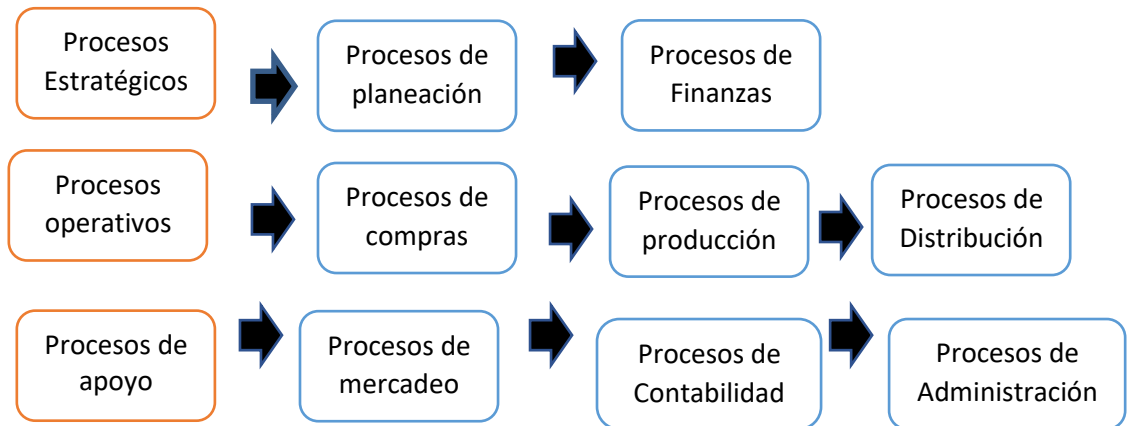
Procesos Estratégicos

Procesos de planeación

Procesos de Finanzas

Procesos operativos

Procesos de compras

Procesos de producción

Procesos de Distribución

Procesos de apoyo

Procesos de mercadeo

Procesos de Contabilidad

Procesos de Administración